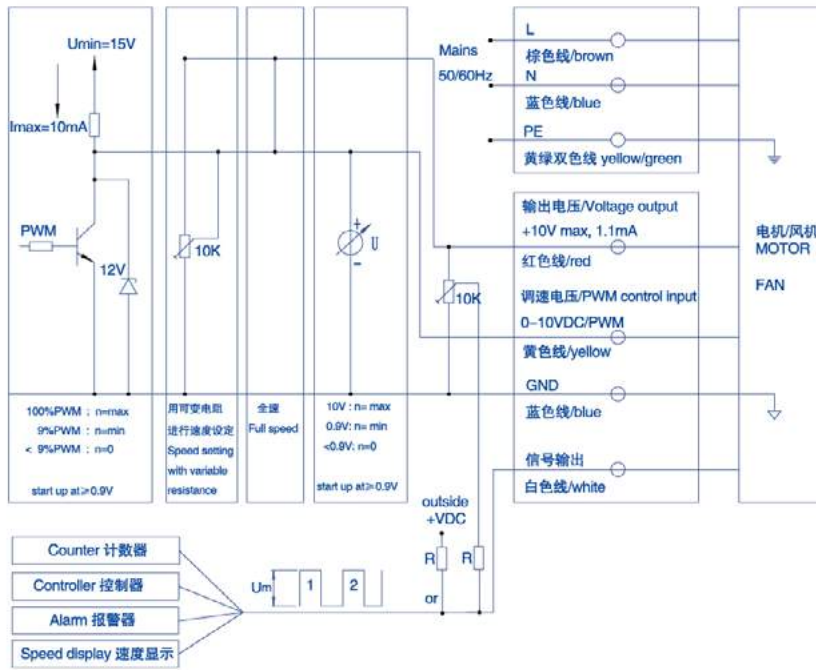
Umin=15V

Imax=10mA

PWM

12V

10K

U

Mains
50/60Hz

L
棕色线/brown

N
蓝色线/blue

PE
黄绿双色线 yellow/green

输出电压/Voltage output
+10V max, 1.1mA
红色线/red

10K

调速电压/PWM control input
0–10VDC/PWM
黄色线/yellow

GND
蓝色线/blue

信号输出
白色线/white

电机/风机
MOTOR

FAN

100%PWM：n=max
9%PWM：n=min
< 9%PWM：n=0

start up at≥0.9V

用可变电阻
进行速度设定
Speed setting
with variable
resistance

全速
Full speed

10V：n= max
0.9V: n= min
<0.9V: n=0

start up at≥0.9V

outside
+VDC

R
R
or

Counter 计数器

Controller 控制器

Alarm 报警器

Speed display 速度显示

Um
1
2